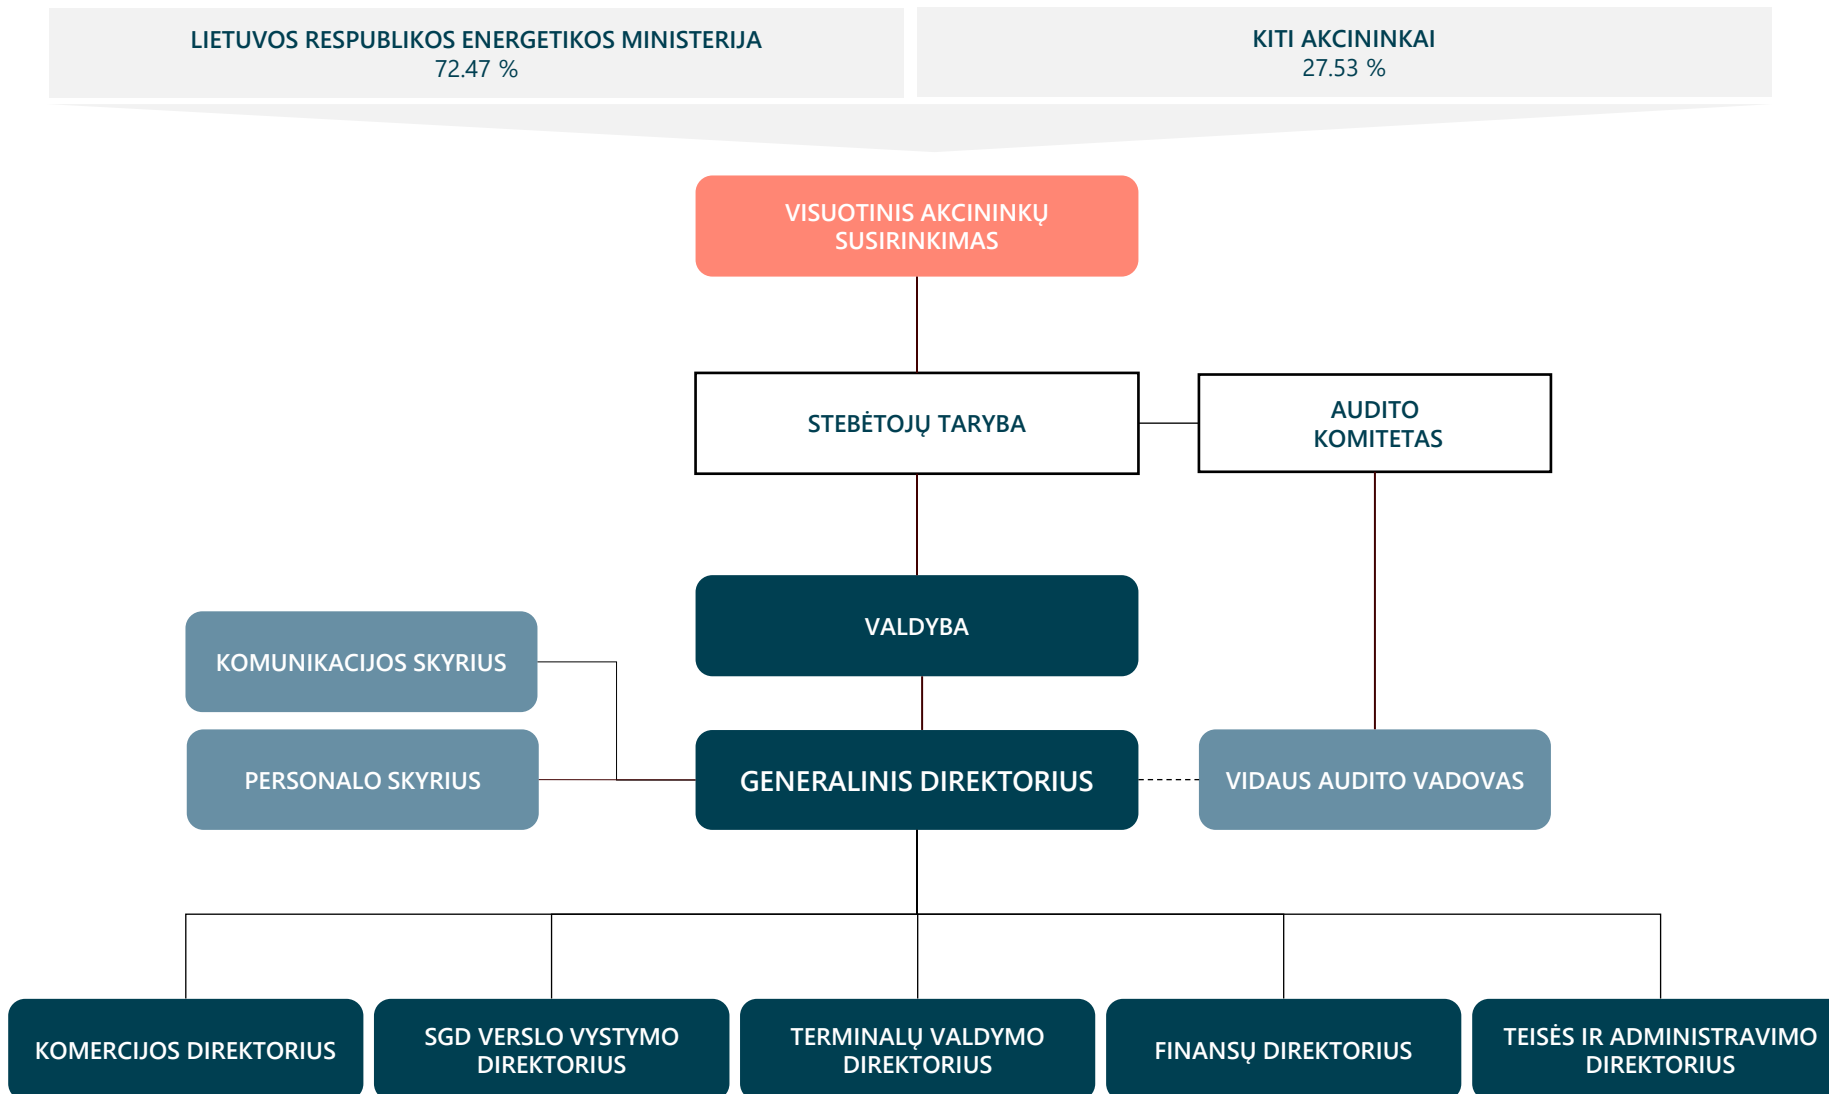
LIETUVOS RESPUBLIKOS ENERGETIKOS MINISTERIJA
72.47 %

KITI AKCININKAI
27.53 %

VISUOTINIS AKCININKŲ SUSIRINKIMAS

STEBĖTOJŲ TARYBA

AUDITO KOMITETAS

VALDYBA

KOMUNIKACIJOS SKYRIUS

PERSONALO SKYRIUS

GENERALINIS DIREKTORIUS

VIDAUS AUDITO VADOVAS

KOMERCIJOS DIREKTORIUS

SGD VERSLO VYSTYMO DIREKTORIUS

TERMINALŲ VALDYMO DIREKTORIUS

FINANSŲ DIREKTORIUS

TEISĖS IR ADMINISTRAVIMO DIREKTORIUS